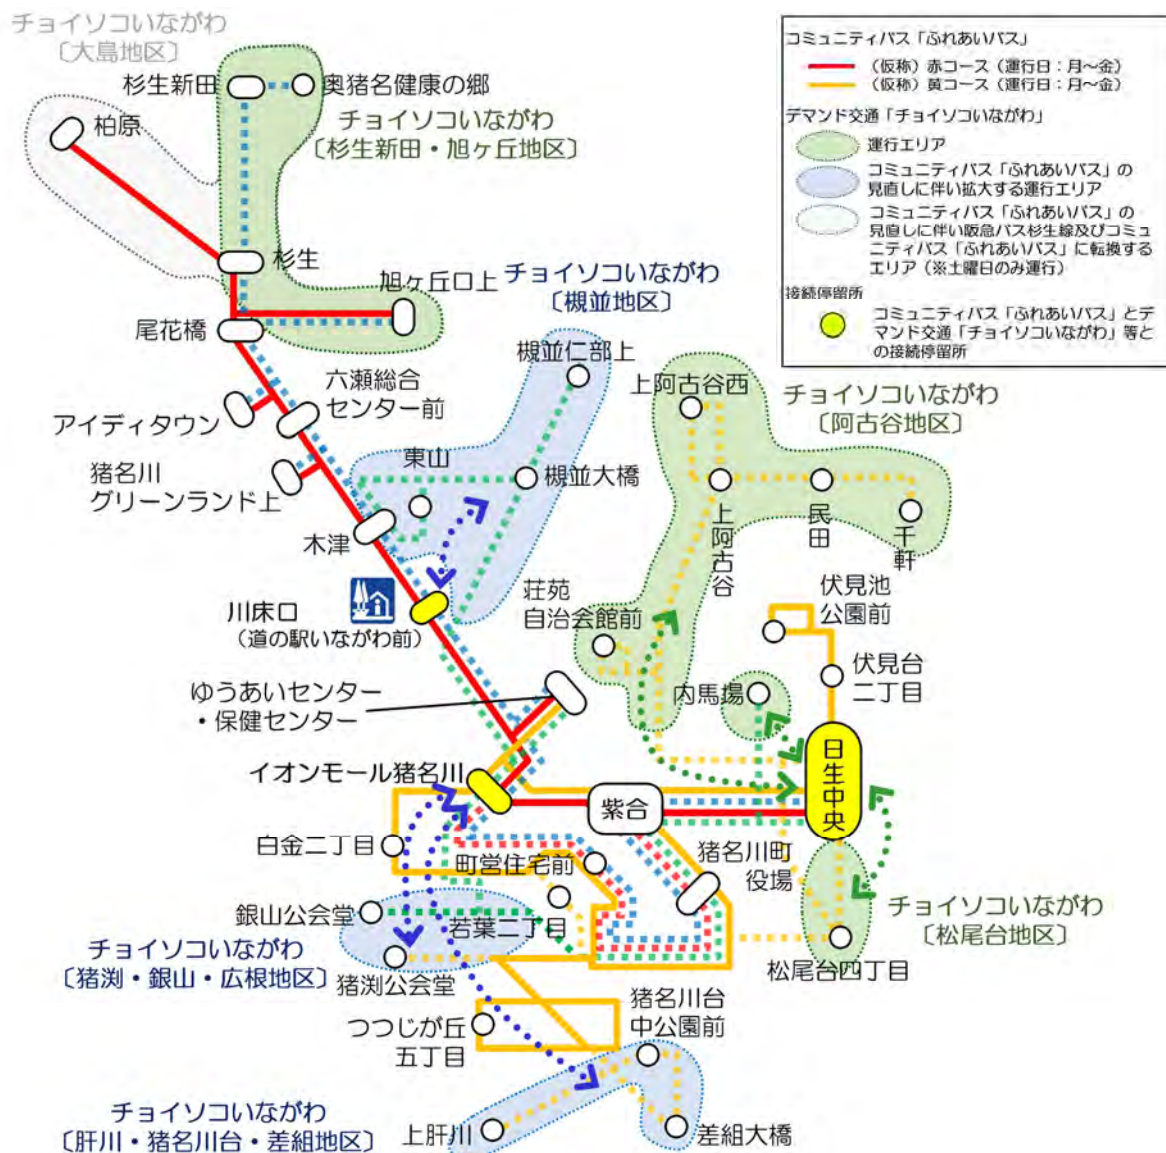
チョイソコいながわ
〔大島地区〕

杉生新田
奥猪名健康の郷
柏原
チョイソコいながわ
〔杉生新田・旭ケ丘地区〕
杉生
旭ケ丘口上
チョイソコいながわ
〔槻並地区〕
尾花橋
槻並仁部上
六瀬総合センター前
アイディタウン
上阿古谷西
チョイソコいながわ
〔阿古谷地区〕
東山
槻並大橋
猪名川グリーンランド上
上阿古谷
民田
千軒
木津
荘苑自治会館前
伏見池公園前
川床口
（道の駅いながわ前）
伏見台二丁目
ゆうあいセンター・保健センター
内馬場
日生中央
イオンモール猪名川
紫合
白金二丁目
猪名川町役場
町営住宅前
銀山公会堂
若葉二丁目
チョイソコいながわ
〔松尾台地区〕
チョイソコいながわ
〔猪渕・銀山・広根地区〕
猪渕公会堂
松尾台四丁目
猪名川台中公園前
つつじが丘五丁目
チョイソコいながわ
〔肝川・猪名川台・差組地区〕
上肝川
差組大橋

コミュニティバス「ふれあいバス」
（仮称）赤コース（運行日：月～金）
（仮称）黄コース（運行日：月～金）
デマンド交通「チョイソコいながわ」
運行エリア
コミュニティバス「ふれあいバス」の見直しに伴い拡大する運行エリア
コミュニティバス「ふれあいバス」の見直しに伴い阪急バス杉生線及びコミュニティバス「ふれあいバス」に転換するエリア（※土曜日のみ運行）
接続停留所
コミュニティバス「ふれあいバス」とデマンド交通「チョイソコいながわ」等との接続停留所